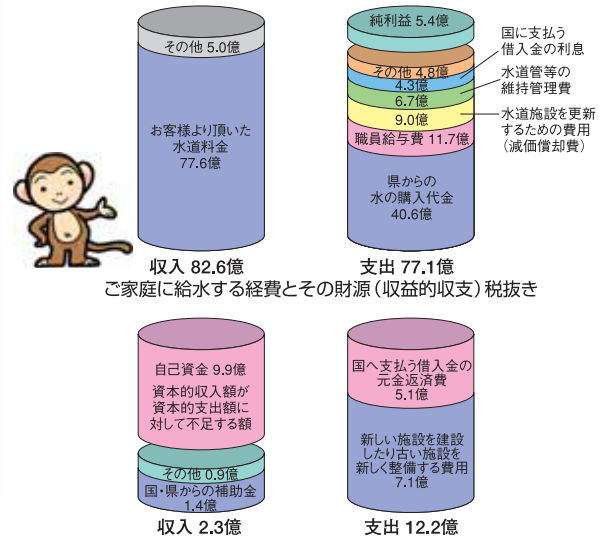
その他 5.0億

お客様より頂いた水道料金
77.6億

収入 82.6億

純利益 5.4億

その他 4.8億

4.3億

6.7億

9.0億

職員給与費 11.7億

県からの水の購入代金
40.6億

国に支払う借入金の利息

水道管等の維持管理費

水道施設を更新するための費用（減価償却費）

支出 77.1億

ご家庭に給水する経費とその財源（収益的収支）税抜き

自己資金 9.9億

資本的収入額が資本的支出額に対して不足する額

その他 0.9億

国・県からの補助金
1.4億

収入 2.3億

国へ支払う借入金の元金返済費
5.1億

新しい施設を建設したり古い施設を新しく整備する費用
7.1億

支出 12.2億